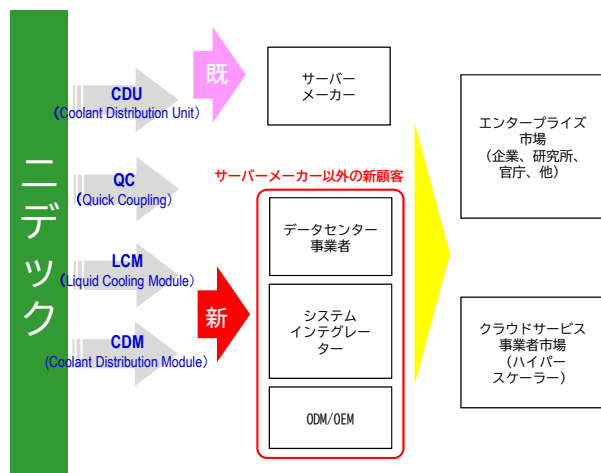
ニデック

CDU
(Coolant Distribution Unit)

QC
(Quick Coupling)

LCM
(Liquid Cooling Module)

CDM
(Coolant Distribution Module)

既

サーバー
メーカー

サーバーメーカー以外の新顧客

新

データセンター
事業者

システム
インテグレー
ター

ODM/OEM

エンタープライズ
市場
(企業、研究所、
官庁、他)

クラウドサービス
事業者市場
(ハイパー
スケーラー)